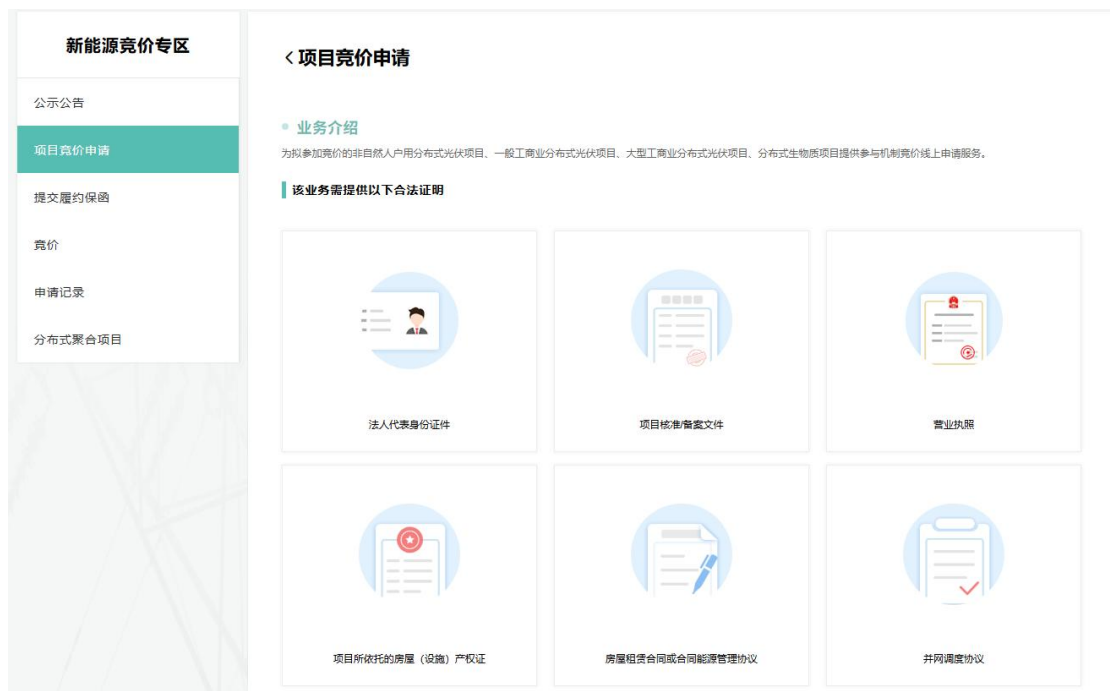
新能源竞价专区

公示公告

项目竞价申请

提交履约保函

竞价

申请记录

分布式聚合项目

< 项目竞价申请

业务介绍

为拟参加竞价的非自然人户用分布式光伏项目、一般工商业分布式光伏项目、大型工商业分布式光伏项目、分布式生物质项目提供参与机制竞价线上申请服务。

该业务需提供以下合法证明

法人代表身份证件

项目核准/备案文件

营业执照

项目所依托的房屋（设施）产权证

房屋租赁合同或合同能源管理协议

并网调度协议